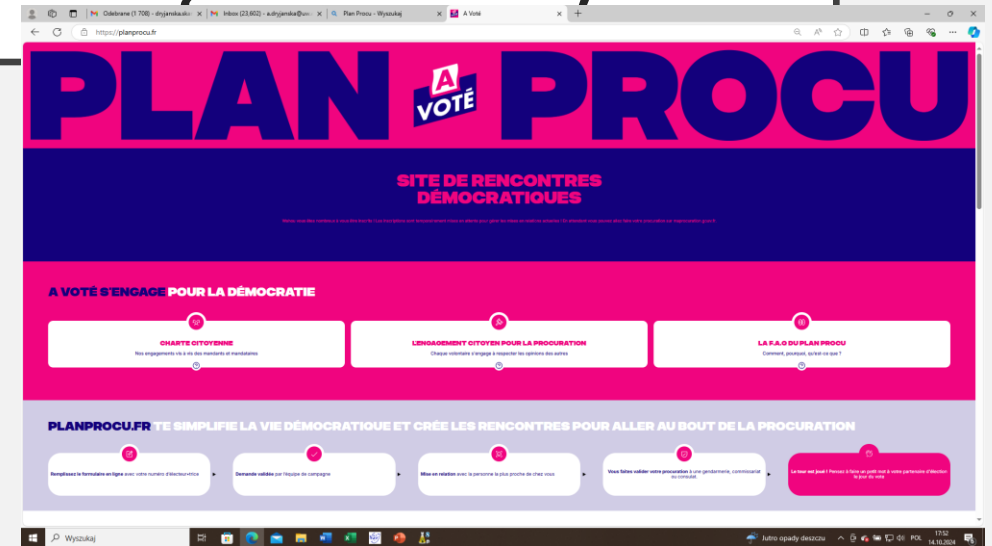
Odebrane (1 708) - drjanska... | Inbox (23,602) - a.drjanska@... | Plan Procu - Wyszukaj | A Voté

https://planprocu.fr

PLAN A VOTÉ PROCU

SITE DE RENCONTRES DÉMOCRATIQUES

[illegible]

A VOTÉ S'ENGAGE POUR LA DÉMOCRATIE

CHARTE CITOYENNE
Nos engagements vis à vis des mandants et mandataires

L'ENGAGEMENT CITOYEN POUR LA PROCURATION
Chaque volontaire s'engage à respecter les opinions des autres

LA F.A.Q DU PLAN PROCU
Comment, pourquoi, qu'est-ce que ?

PLANPROCU.FR TE SIMPLIFIE LA VIE DÉMOCRATIQUE ET CRÉE LES RENCONTRES POUR ALLER AU BOUT DE LA PROCURATION

Remplissez le formulaire en ligne avec votre numéro d'électeur•trice

Demande validée par l'équipe de campagne

Mise en relation avec la personne la plus proche de chez vous

Vous faites valider votre procuration à une gendarmerie, commissariat ou consulat.

Le tour est joué ! Pensez à faire un petit mot à votre partenaire d'élection le jour du vote

Wyszukaj

Jutro opady deszczu

POL 17:52 14.10.2024